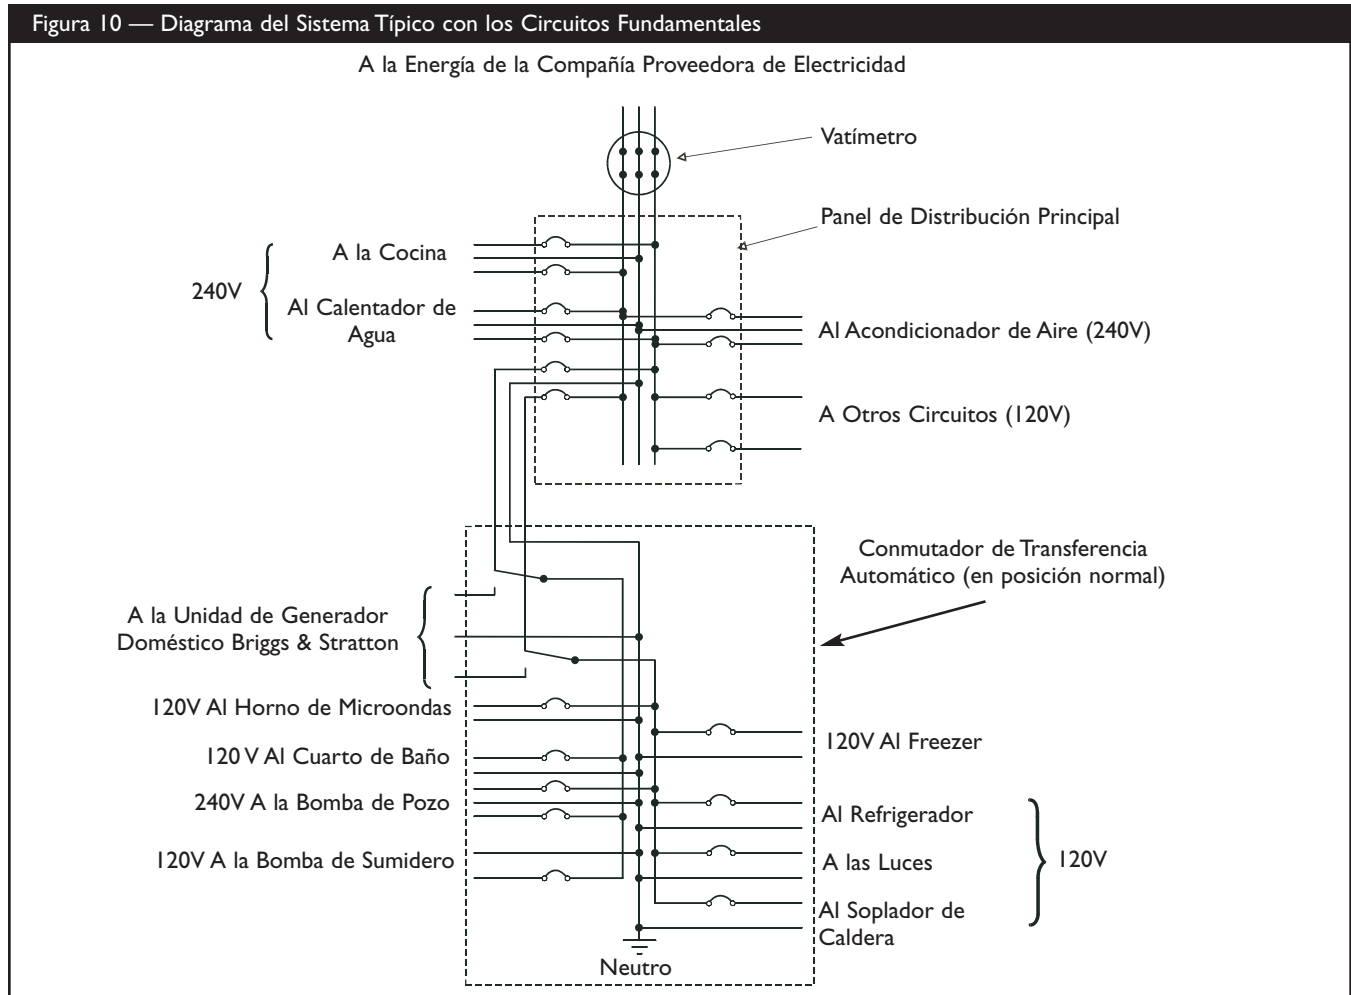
Figura 10 — Diagrama del Sistema Típico con los Circuitos Fundamentales

A la Energía de la Compañía Proveedora de Electricidad

Vatímetro

Panel de Distribución Principal

240V

A la Cocina

Al Calentador de Agua

Al Acondicionador de Aire (240V)

A Otros Circuitos (120V)

Conmutador de Transferencia Automático (en posición normal)

A la Unidad de Generador Doméstico Briggs & Stratton

120V Al Horno de Microondas

120 V Al Cuarto de Baño

240V A la Bomba de Pozo

120V A la Bomba de Sumidero

120V Al Freezer

Al Refrigerador

A las Luces

Al Soplador de Caldera

120V

Neutro